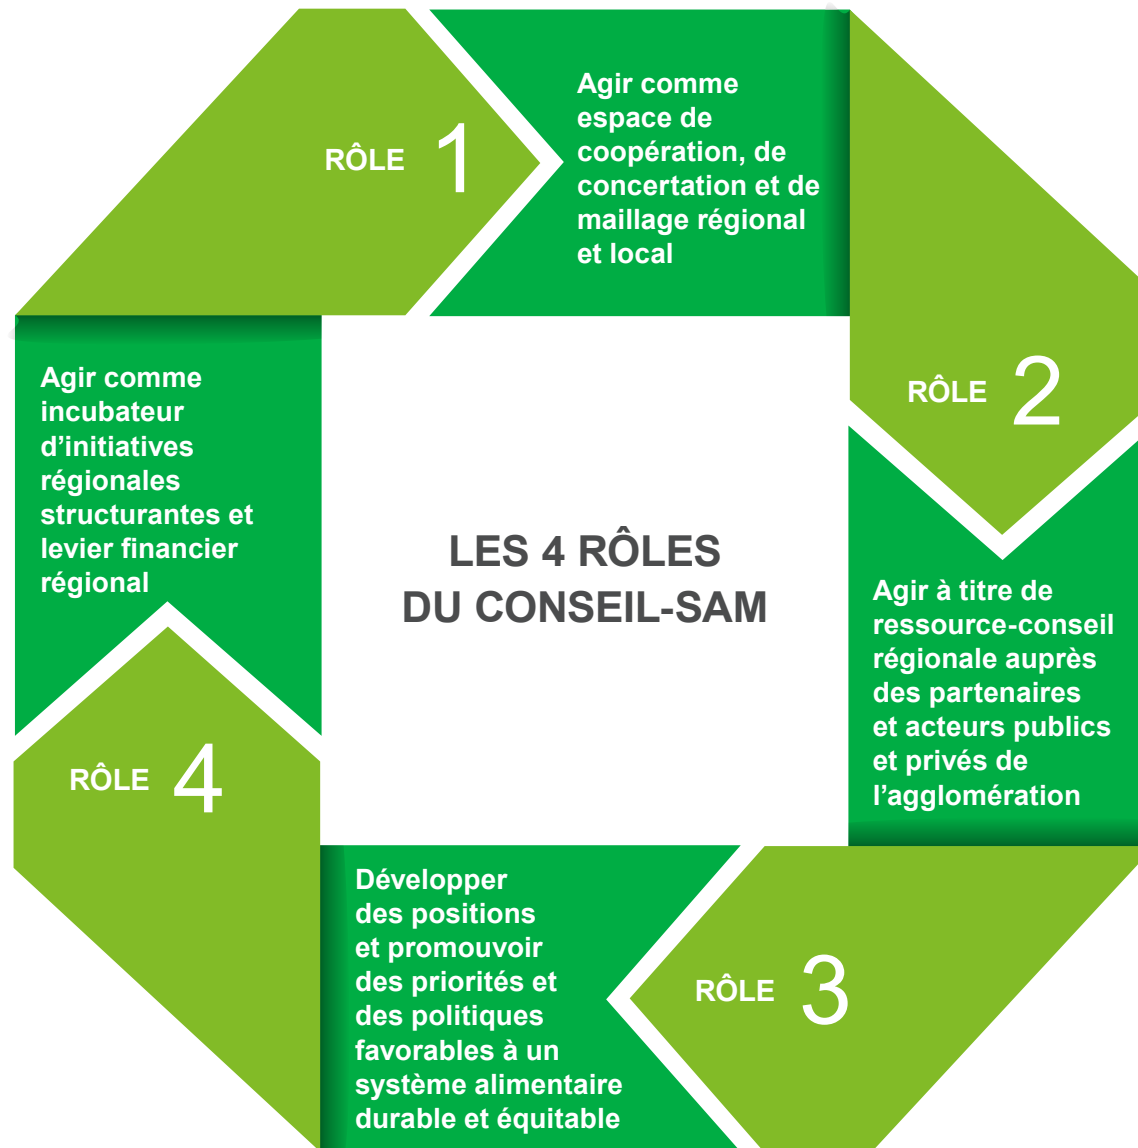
LES 4 RÔLES DU CONSEIL-SAM

RÔLE 1

Agir comme espace de coopération, de concertation et de maillage régional et local

RÔLE 2

Agir à titre de ressource-conseil régionale auprès des partenaires et acteurs publics et privés de l'agglomération

RÔLE 3

Développer des positions et promouvoir des priorités et des politiques favorables à un système alimentaire durable et équitable

RÔLE 4

Agir comme incubateur d'initiatives régionales structurantes et levier financier régional